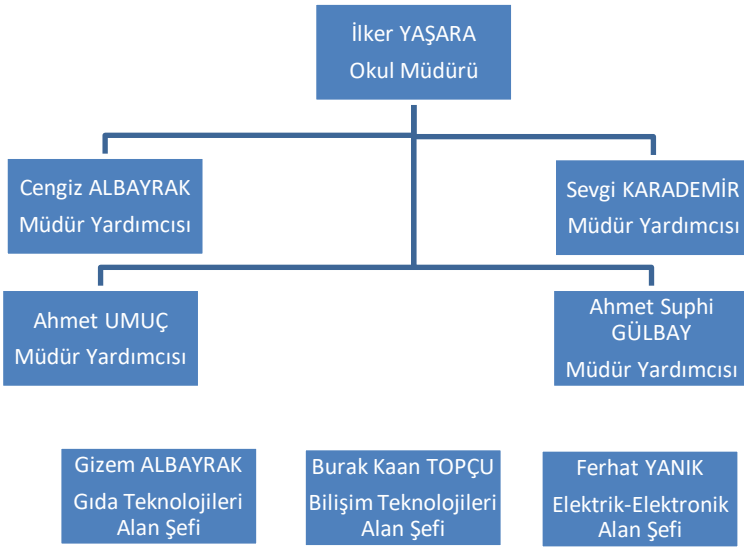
İlker YAŞARA
Okul Müdürü

Cengiz ALBAYRAK
Müdür Yardımcısı

Sevgi KARADEMİR
Müdür Yardımcısı

Ahmet UMUÇ
Müdür Yardımcısı

Ahmet Suphi GÜLBAY
Müdür Yardımcısı

Gizem ALBAYRAK
Gıda Teknolojileri Alan Şefi

Burak Kaan TOPÇU
Bilişim Teknolojileri Alan Şefi

Ferhat YANIK
Elektrik-Elektronik Alan Şefi